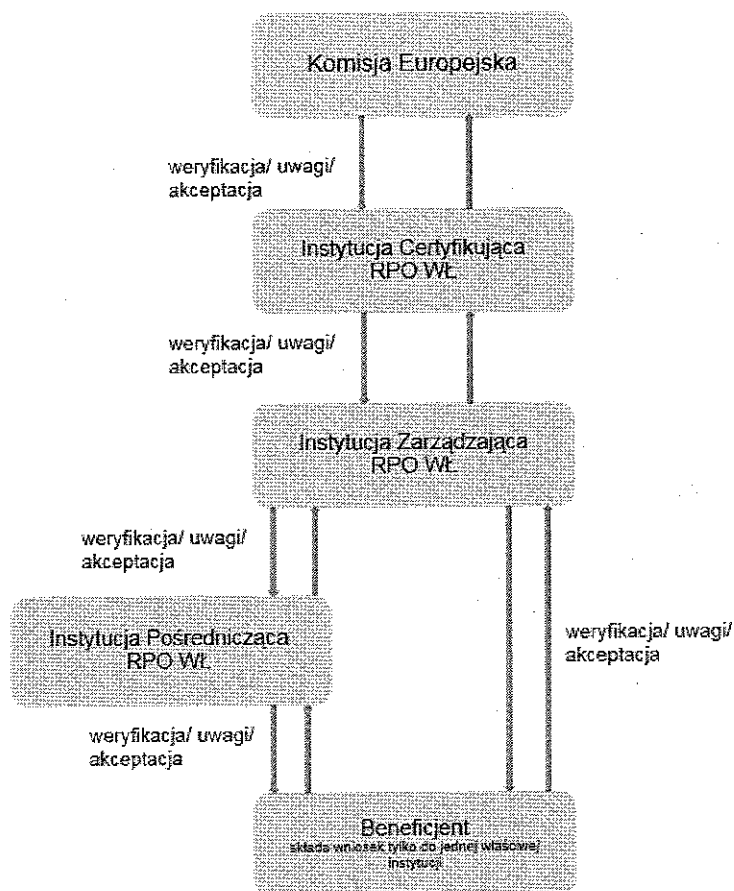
Komisja Europejska

weryfikacja/ uwagi/ akceptacja

Instytucja Certyfikująca RPO WŁ

weryfikacja/ uwagi/ akceptacja

Instytucja Zarządzająca RPO WŁ

weryfikacja/ uwagi/ akceptacja

Instytucja Pośrednicząca RPO WŁ

weryfikacja/ uwagi/ akceptacja

weryfikacja/ uwagi/ akceptacja

Beneficjent
składa wniosek tylko do jednej właściwej instytucji